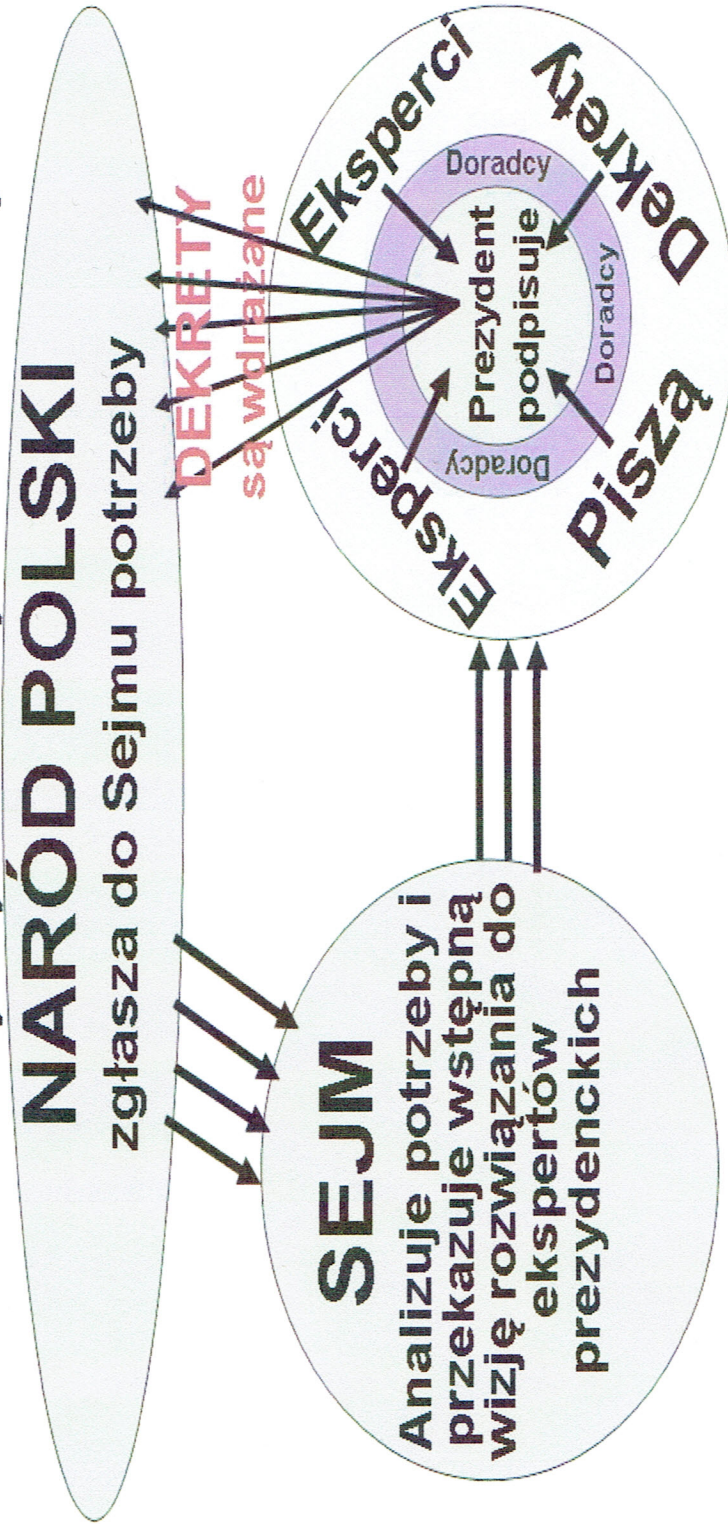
NARÓD POLSKI
zgłasza do Sejmu potrzeby

DEKRETY
są wdrażane

SEJM
Analizuje potrzeby i przekazuje wstępną wizję rozwiązania do ekspertów prezydenckich

Eksperci
Eksperci
Piszą
Dekrety

Doradcy
Doradcy
Doradcy

Prezydent
podpisuje